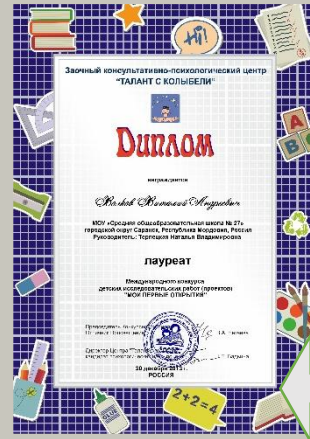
Hi!

Заочный консультативно-психологический центр "ТАЛАНТ С КОЛЫБЕЛИ"

Диплом

награждается

Волков Виталий Андреевич

МОУ «Средняя общеобразовательная школа № 27» городской округ Саранск, Республика Мордовия, Россия Руководитель: Терещева Наталья Владимировна

лауреат

Международного конкурса детских исследовательских работ (проектов) "МОИ ПЕРВЫЕ ОТКРЫТИЯ"

Председатель жюри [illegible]

Директор Центра "Талант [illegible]

30 декабря 2013 г. РОССИЯ

2+2=4